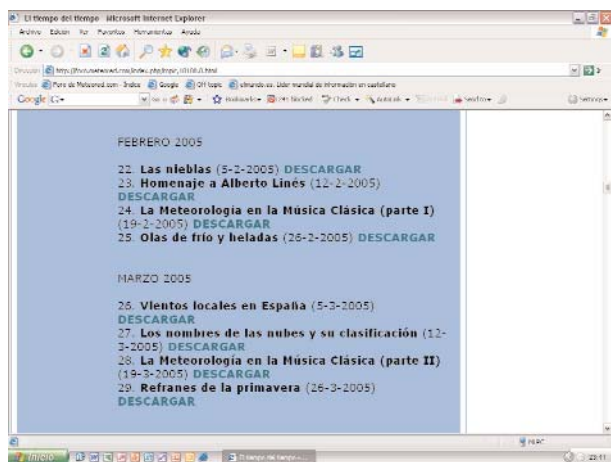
El tiempo del tiempo - Microsoft Internet Explorer
Archivo Edición Ver Favoritos Herramientas Ayuda
Dirección http://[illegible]
Vínculos Foro de Meteored.com - Índice Google Off topic elmundo.es. Líder mundial de información en castellano
Google G-

FEBRERO 2005

22. Las nieblas (5-2-2005) DESCARGAR
23. Homenaje a Alberto Linés (12-2-2005) DESCARGAR
24. La Meteorología en la Música Clásica (parte I) (19-2-2005) DESCARGAR
25. Olas de frío y heladas (26-2-2005) DESCARGAR

MARZO 2005

26. Vientos locales en España (5-3-2005) DESCARGAR
27. Los nombres de las nubes y su clasificación (12-3-2005) DESCARGAR
28. La Meteorología en la Música Clásica (parte II) (19-3-2005) DESCARGAR
29. Refranes de la primavera (26-3-2005) DESCARGAR

Inicio
El tiempo del tiempo - ...
23:11